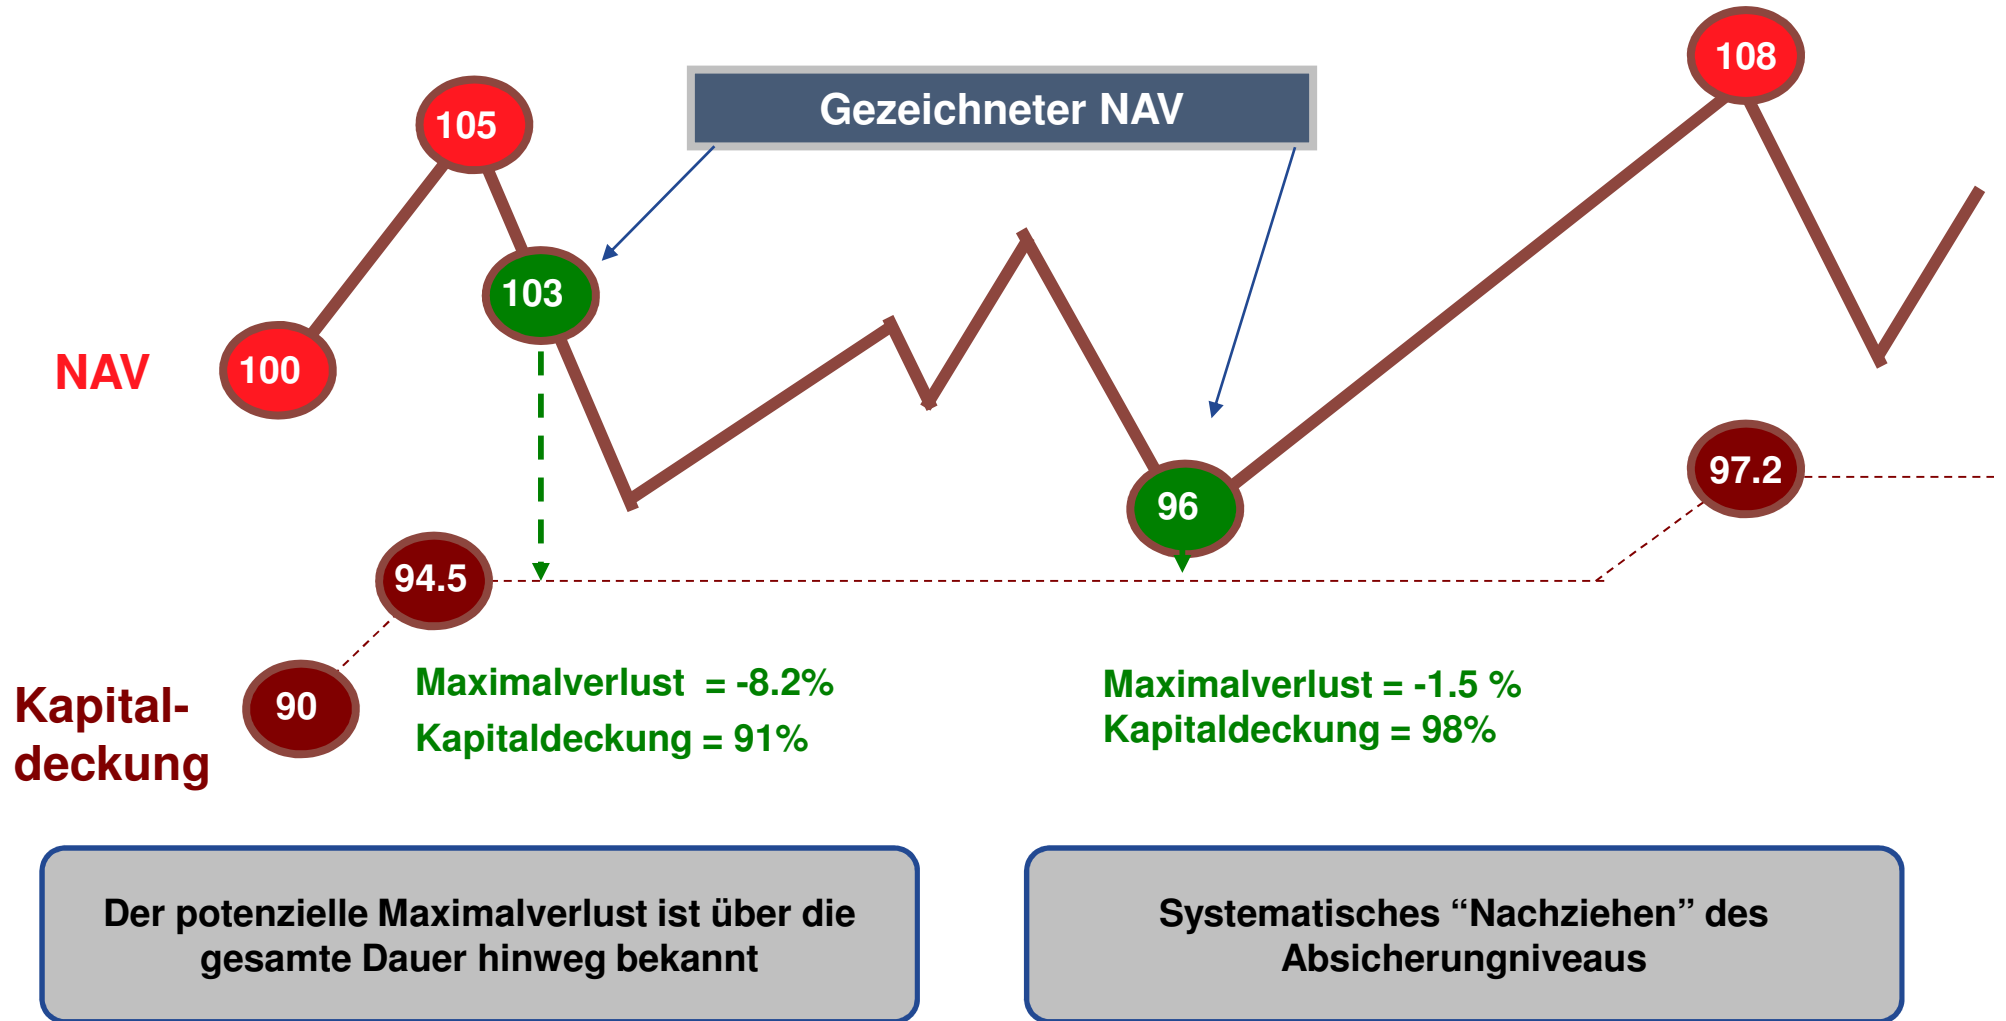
Gezeichneter NAV

108

105

103

NAV

100

96

97.2

94.5

90

Kapital-deckung

Maximalverlust = -8.2%
Kapitaldeckung = 91%

Maximalverlust = -1.5 %
Kapitaldeckung = 98%

Der potenzielle Maximalverlust ist über die gesamte Dauer hinweg bekannt

Systematisches “Nachziehen” des Absicherungniveaus